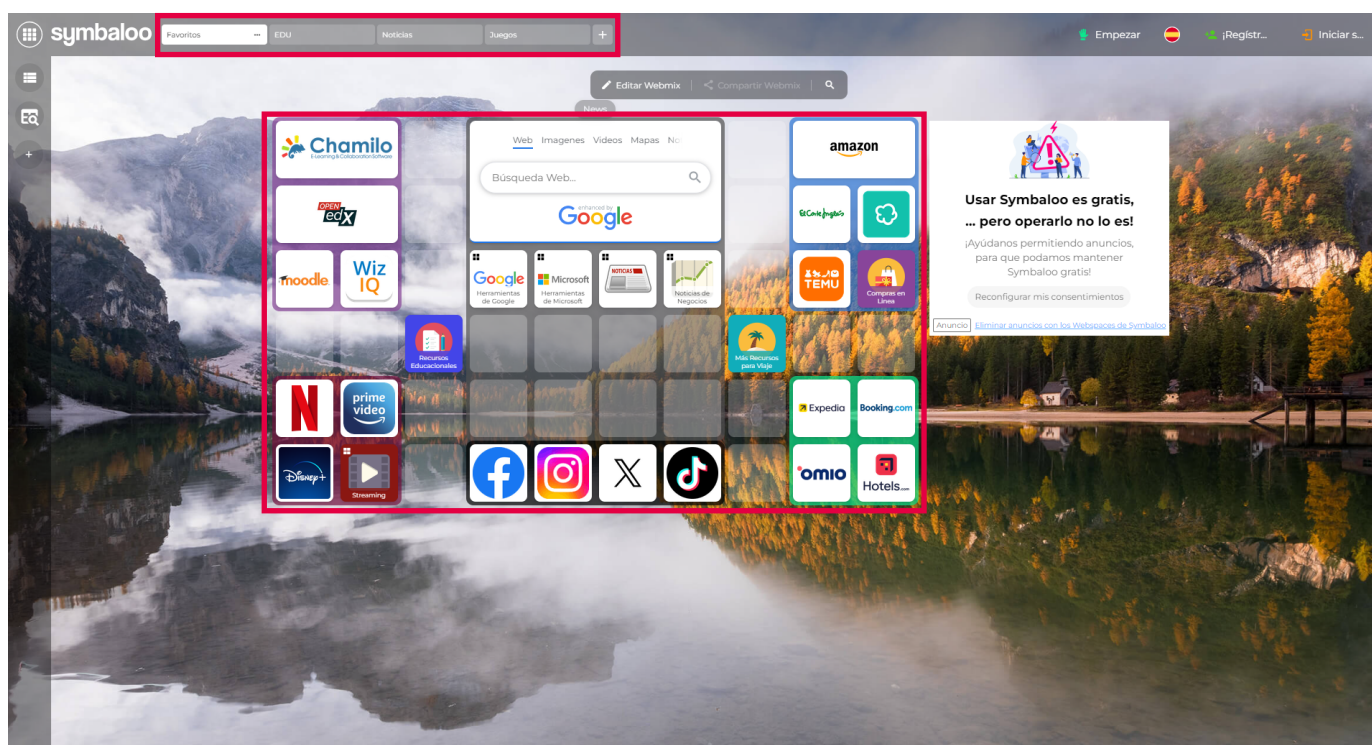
symbaloo
Favoritos ··· EDU Noticias Juegos +
Empezar ¡Regístr... Iniciar s...
Editar Webmix Compartir Webmix
News

Chamilo
E-Learning & Collaboration Software
OPEN edX
moodle
Wiz IQ
Recursos Educacionales
Web Imagenes Videos Mapas No
Búsqueda Web...
enhanced by Google
Google Herramientas de Google
Microsoft Herramientas de Microsoft
NOTICIAS
Noticias de Negocios
Más Recursos para Viaje
amazon
El Corte Inglés
TEMU
Compras en Línea
Expedia
Booking.com
omio
Hotels.com
prime video
Disney+
Streaming

Usar Symbaloo es gratis, ... pero operarlo no lo es!
¡Ayúdanos permitiendo anuncios, para que podamos mantener Symbaloo gratis!
Reconfigurar mis consentimientos
Anuncio Eliminar anuncios con los Webspaces de Symbaloo